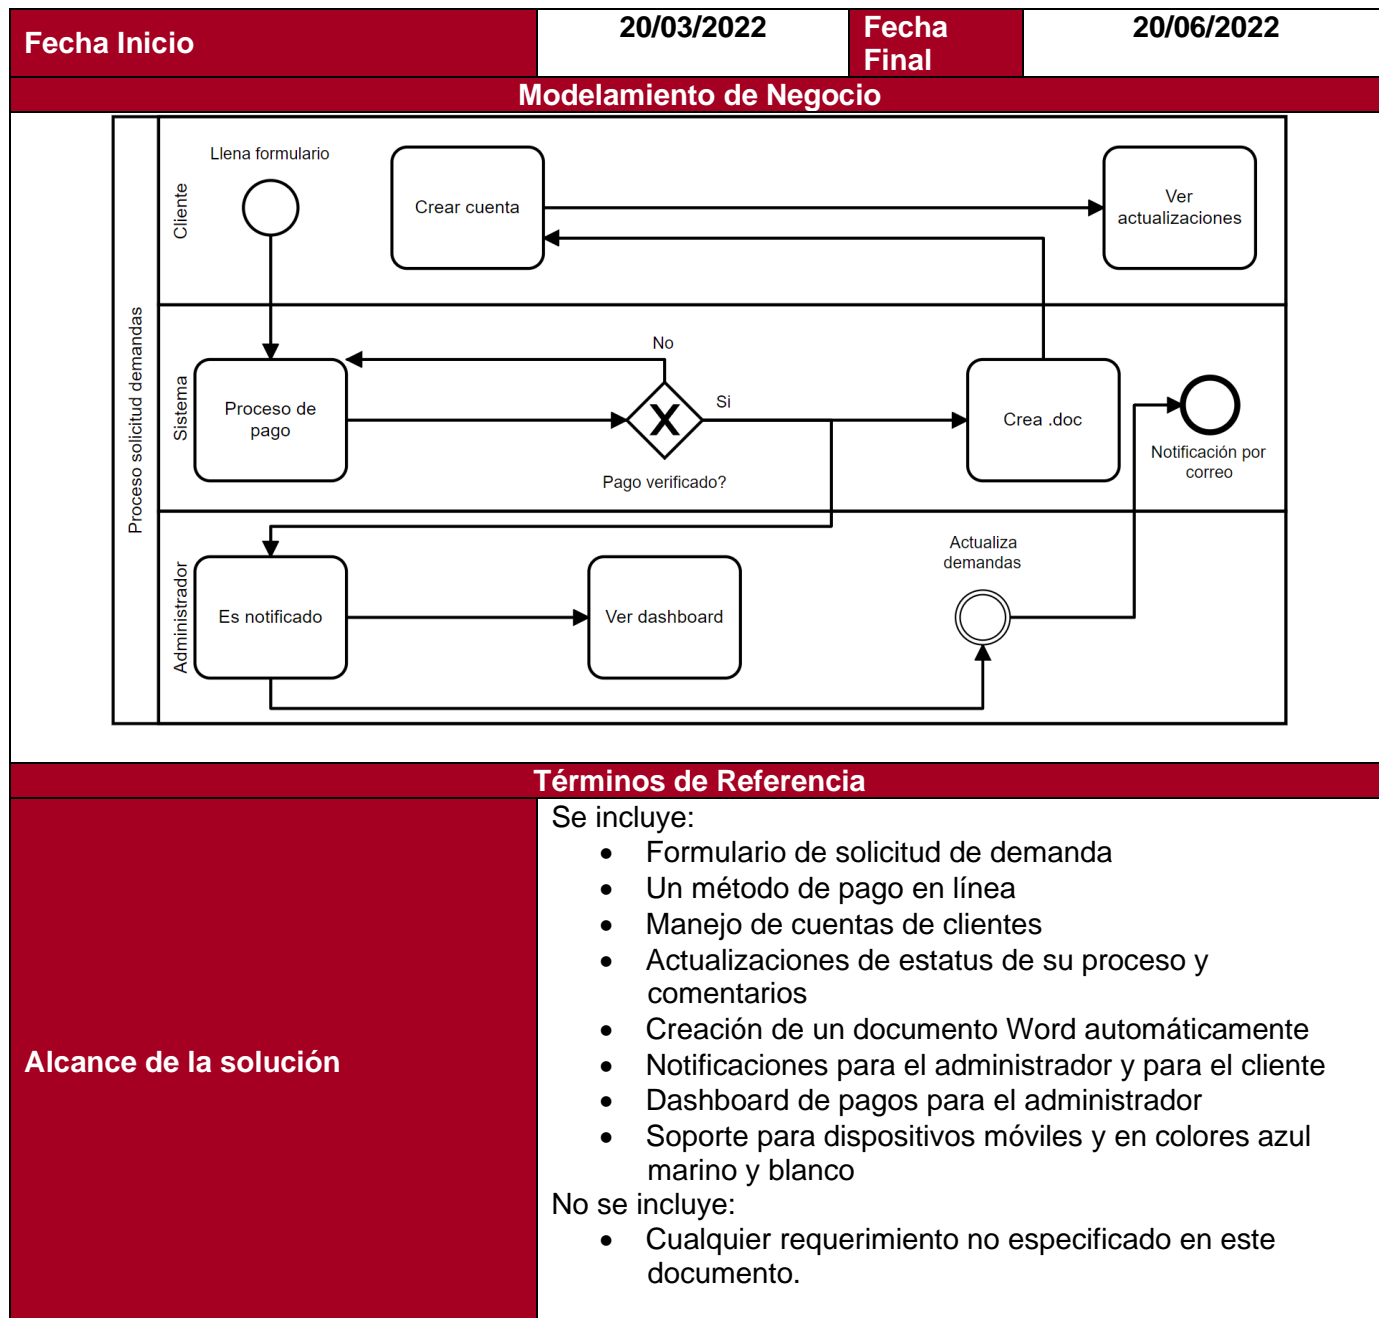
| Fecha Inicio | 20/03/2022 | Fecha Final | 20/06/2022 |
|---|---|---|---|

Modelamiento de Negocio

Proceso solicitud demandas

Cliente

Llena formulario

Crear cuenta

Ver actualizaciones

Sistema

Proceso de pago

No

Si

Pago verificado?

Crea .doc

Notificación por correo

Administrador

Es notificado

Ver dashboard

Actualiza demandas

Términos de Referencia

Alcance de la solución

Se incluye:
- Formulario de solicitud de demanda
- Un método de pago en línea
- Manejo de cuentas de clientes
- Actualizaciones de estatus de su proceso y comentarios
- Creación de un documento Word automáticamente
- Notificaciones para el administrador y para el cliente
- Dashboard de pagos para el administrador
- Soporte para dispositivos móviles y en colores azul marino y blanco

No se incluye:
- Cualquier requerimiento no especificado en este documento.